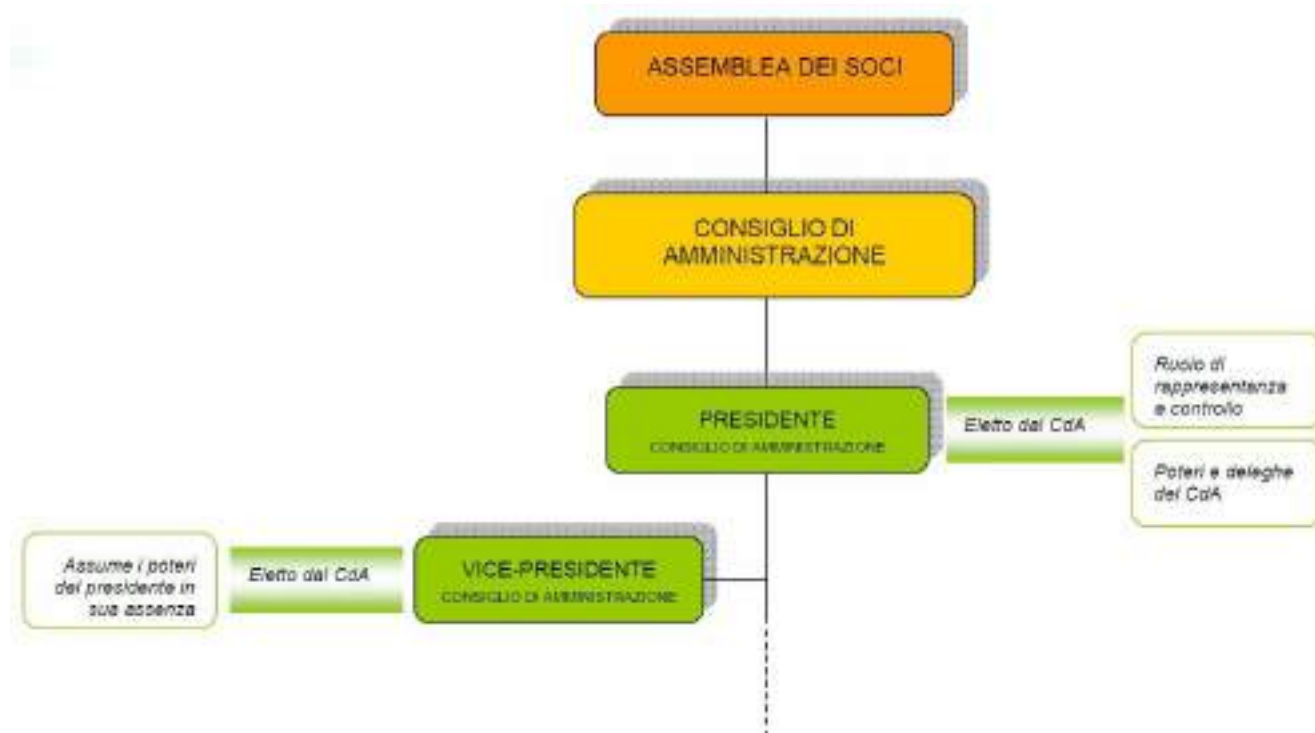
ASSEMBLEA DEI SOCI

CONSIGLIO DI AMMINISTRAZIONE

PRESIDENTE
CONSIGLIO DI AMMINISTRAZIONE

Eletto dal CdA

Ruolo di rappresentanza e controllo

Poteri e deleghe del CdA

Assume i poteri del presidente in sua assenza

Eletto dal CdA

VICE-PRESIDENTE
CONSIGLIO DI AMMINISTRAZIONE